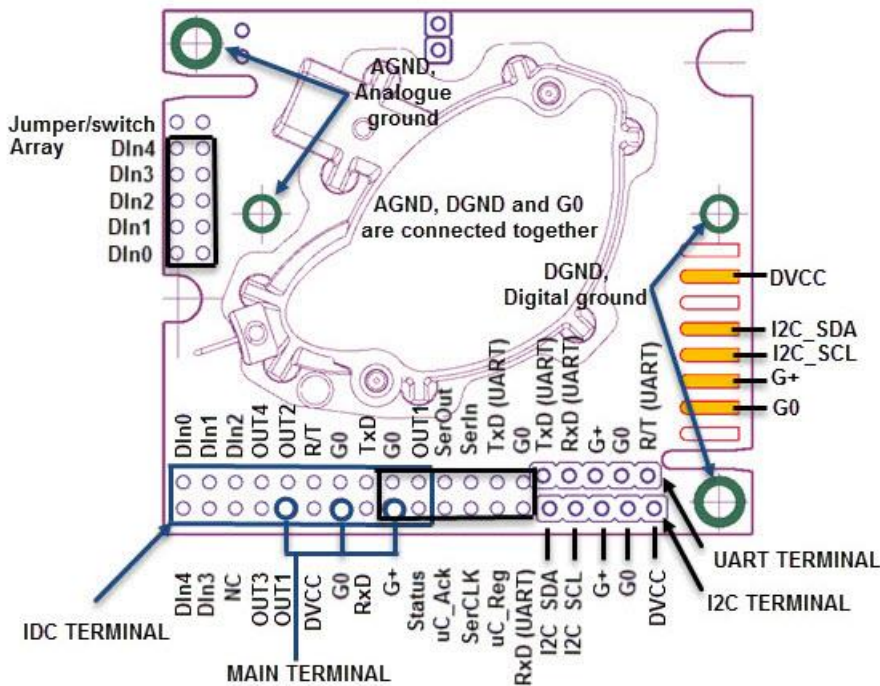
AGND, Analogue ground

Jumper/switch Array

DIn4
DIn3
DIn2
DIn1
DIn0

AGND, DGND and G0 are connected together

DGND, Digital ground

DVCC
I2C_SDA
I2C_SCL
G+
G0

DIn0
DIn1
DIn2
OUT4
OUT2
R/T
G0
TxD
G0
OUT1
SerOut
SerIn
TxD (UART)
G0
TxD (UART)
RxD (UART)
G+
G0
R/T (UART)

DIn4
DIn3
NC
OUT3
OUT1
DVCC
G0
RxD
G+
Status
uC_Ack
SerCLK
uC_Reg
RxD (UART)
I2C SDA
I2C SCL
G+
G0
DVCC

UART TERMINAL
I2C TERMINAL
IDC TERMINAL
MAIN TERMINAL